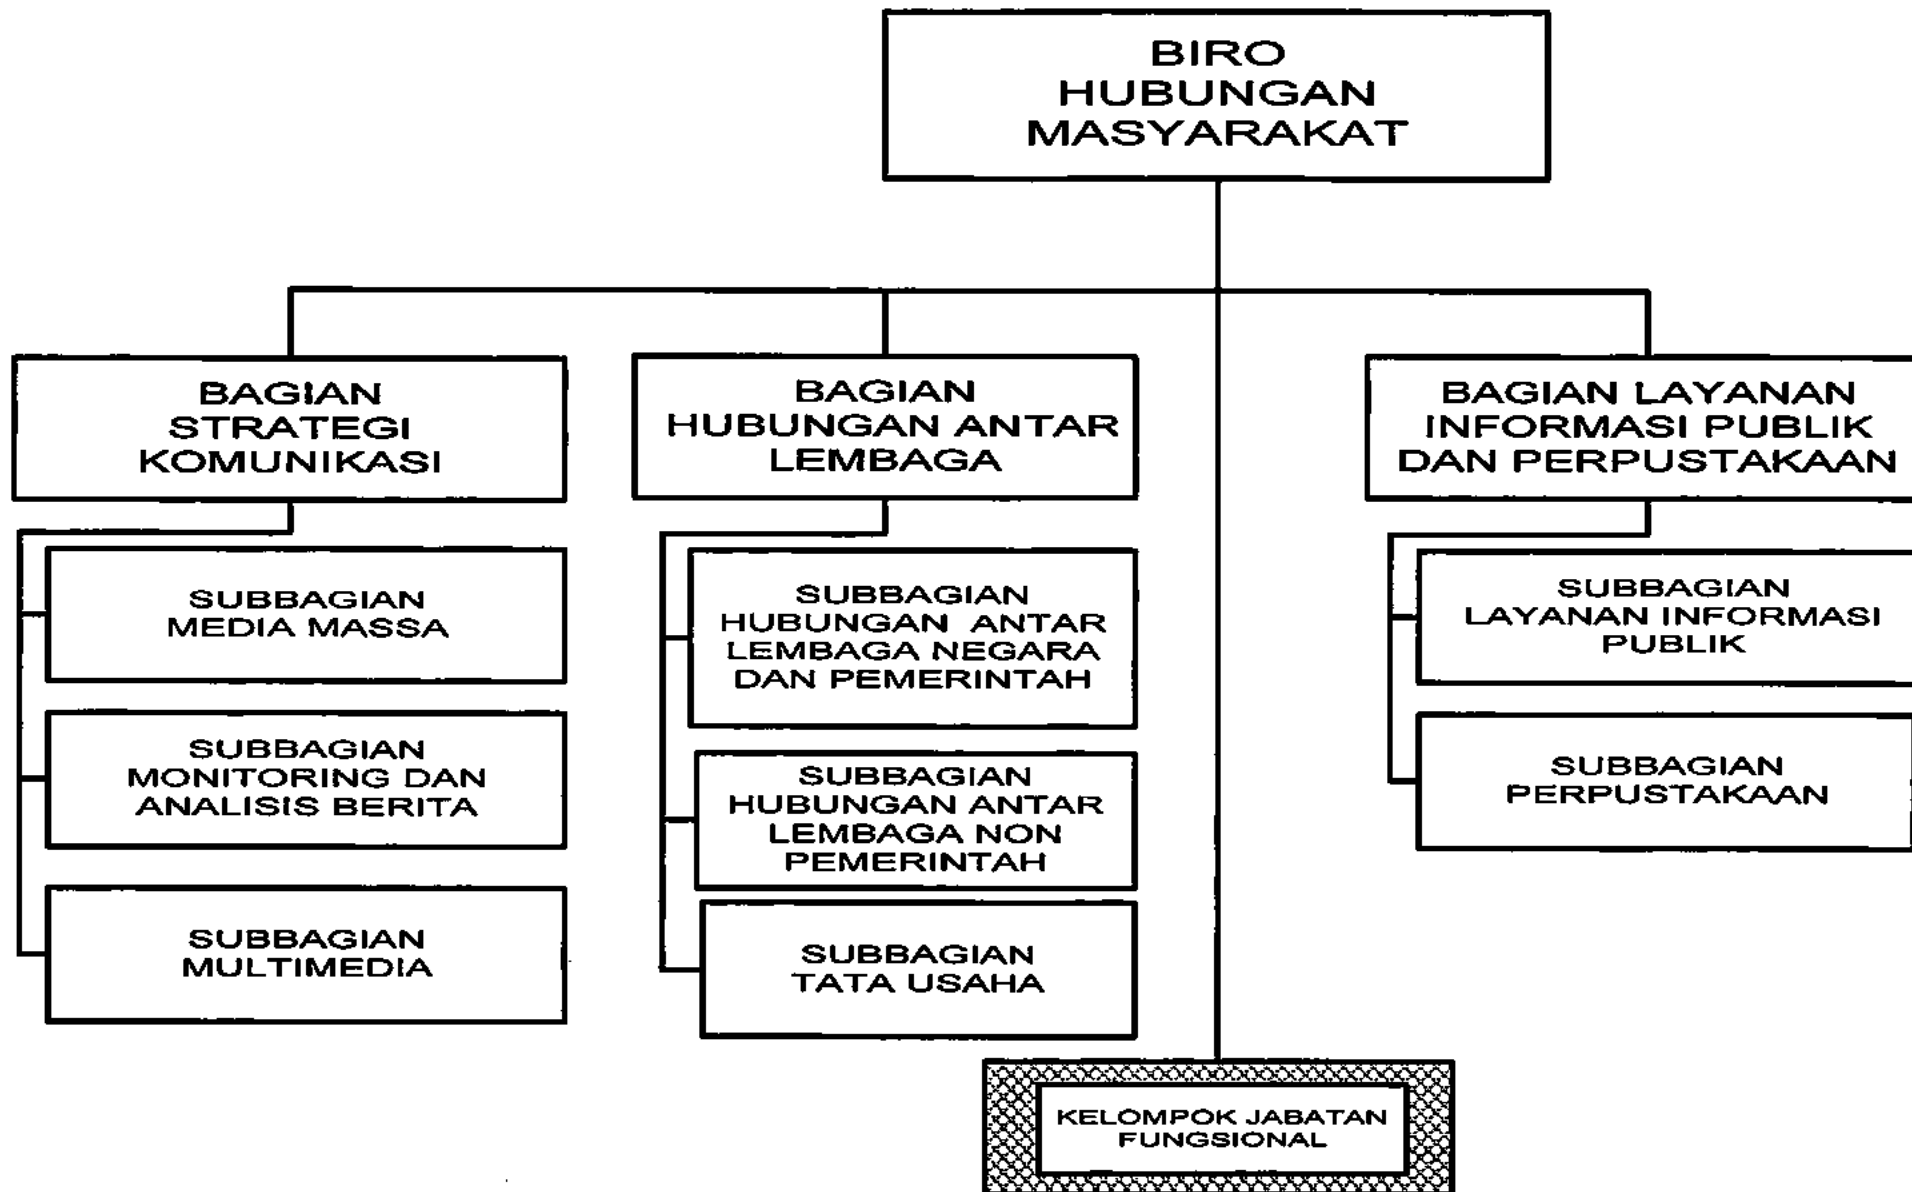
BIRO HUBUNGAN MASYARAKAT

BAGIAN STRATEGI KOMUNIKASI

SUBBAGIAN MEDIA MASSA

SUBBAGIAN MONITORING DAN ANALISIS BERITA

SUBBAGIAN MULTIMEDIA

BAGIAN HUBUNGAN ANTAR LEMBAGA

SUBBAGIAN HUBUNGAN ANTAR LEMBAGA NEGARA DAN PEMERINTAH

SUBBAGIAN HUBUNGAN ANTAR LEMBAGA NON PEMERINTAH

SUBBAGIAN TATA USAHA

BAGIAN LAYANAN INFORMASI PUBLIK DAN PERPUSTAKAAN

SUBBAGIAN LAYANAN INFORMASI PUBLIK

SUBBAGIAN PERPUSTAKAAN

KELOMPOK JABATAN FUNGSIONAL